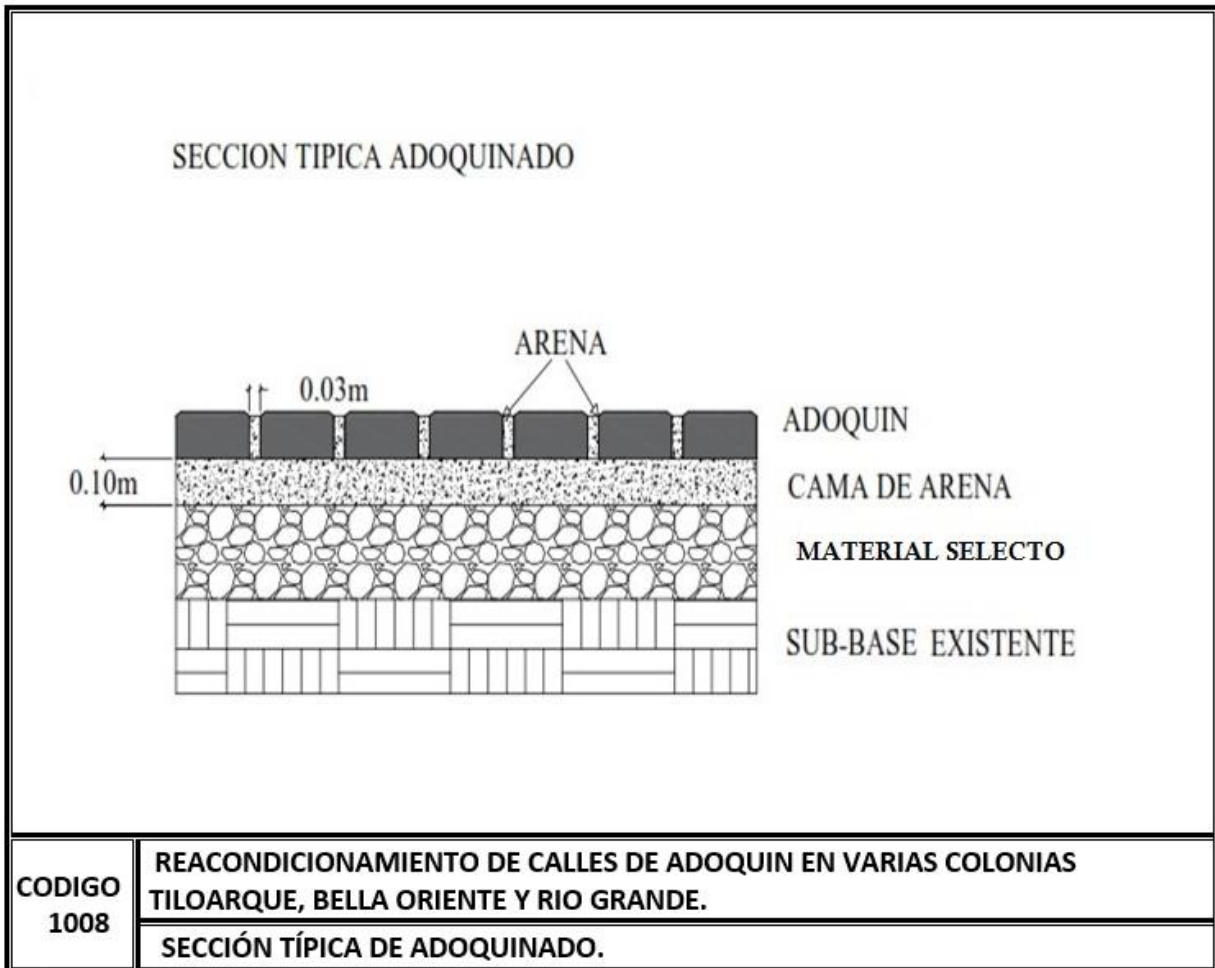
SECCION TIPICA ADOQUINADO

ARENA

0.03m

ADOQUIN

0.10m

CAMA DE ARENA

MATERIAL SELECTO

SUB-BASE EXISTENTE

| CODIGO 1008 | REACONDICIONAMIENTO DE CALLES DE ADOQUIN EN VARIAS COLONIAS TILOARQUE, BELLA ORIENTE Y RIO GRANDE. |
|---|---|
| | SECCIÓN TÍPICA DE ADOQUINADO. |